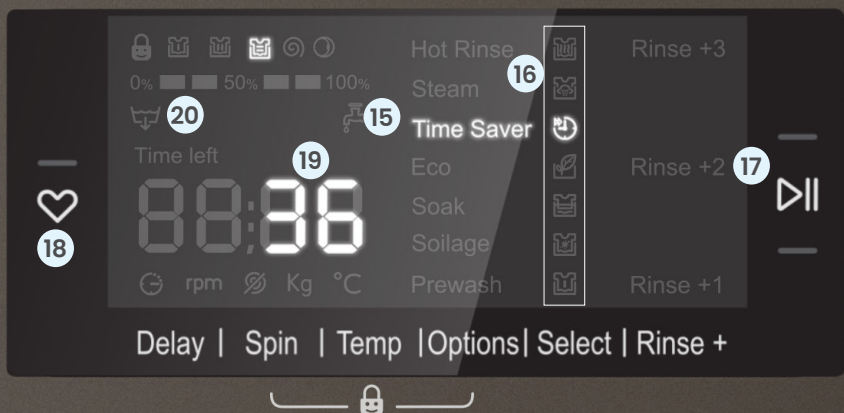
0% 50% 100%

20

15

Time left

19

88:36

rpm Kg °C

Hot Rinse

Steam

Time Saver

Eco

Soak

Soilage

Prewash

16

Rinse +3

Rinse +2

17

Rinse +1

18

Delay | Spin | Temp |Options| Select | Rinse +